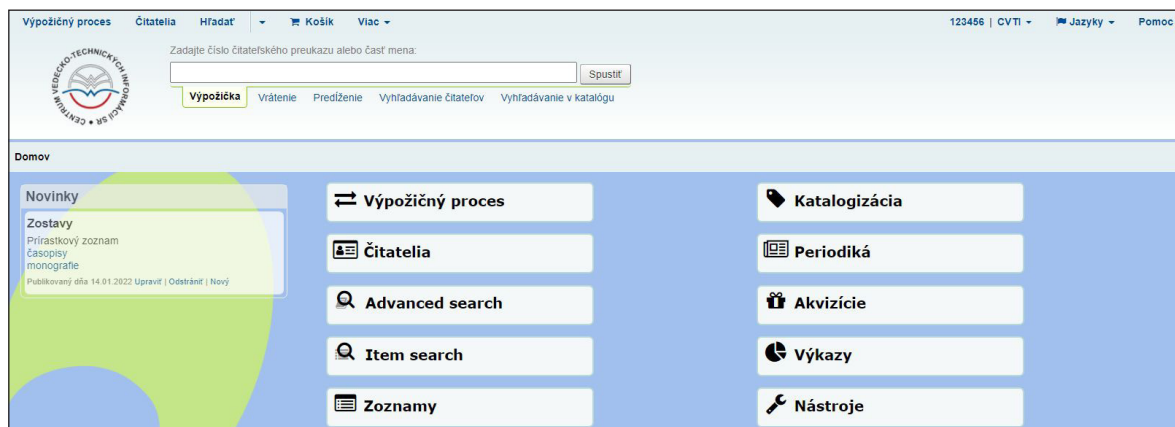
Výpožičný proces Čitatelia Hľadať ▾ Košík Viac ▾ 123456 | CVTI ▾ Jazyky ▾ Pomoc

CENTRUM VEDECKO-TECHNICKÝCH INFORMÁCIÍ SR

Zadajte číslo čitateľského preukazu alebo časť mena:

Spustiť

Výpožička Vrátenie Predĺženie Vyhľadávanie čitateľov Vyhľadávanie v katalógu

Domov

Novinky

Zostavy
Prírastkový zoznam
časopisy
monografie

Publikovaný dňa 14.01.2022 Upraviť | Odstrániť | Nový

Výpožičný proces

Čitatelia

Advanced search

Item search

Zoznamy

Katalogizácia

Periodiká

Akvizície

Výkazy

Nástroje